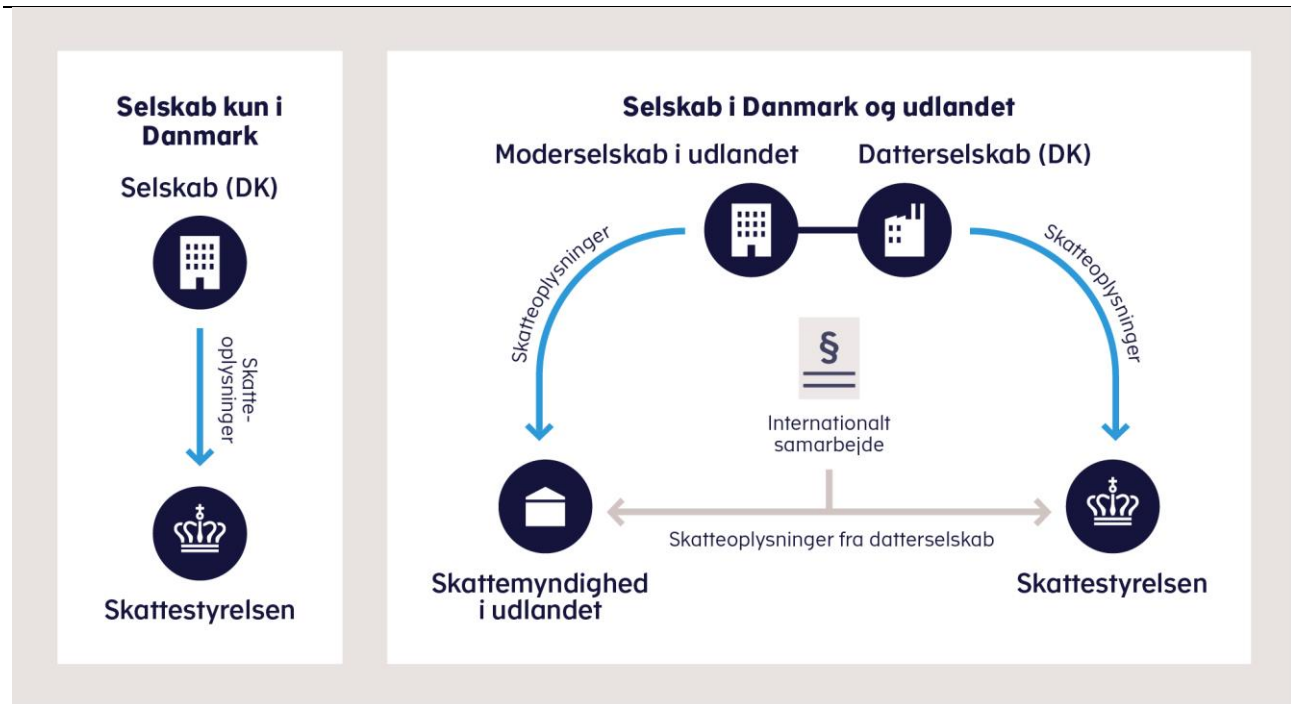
Selskab kun i Danmark

Selskab (DK)

Skatte-
oplysninger

Skattestyrelsen

Selskab i Danmark og udlandet

Moderselskab i udlandet

Datterselskab (DK)

Skatteoplysninger

Skatteoplysninger

§

Internationalt samarbejde

Skatteoplysninger fra datterselskab

Skattemyndighed i udlandet

Skattestyrelsen